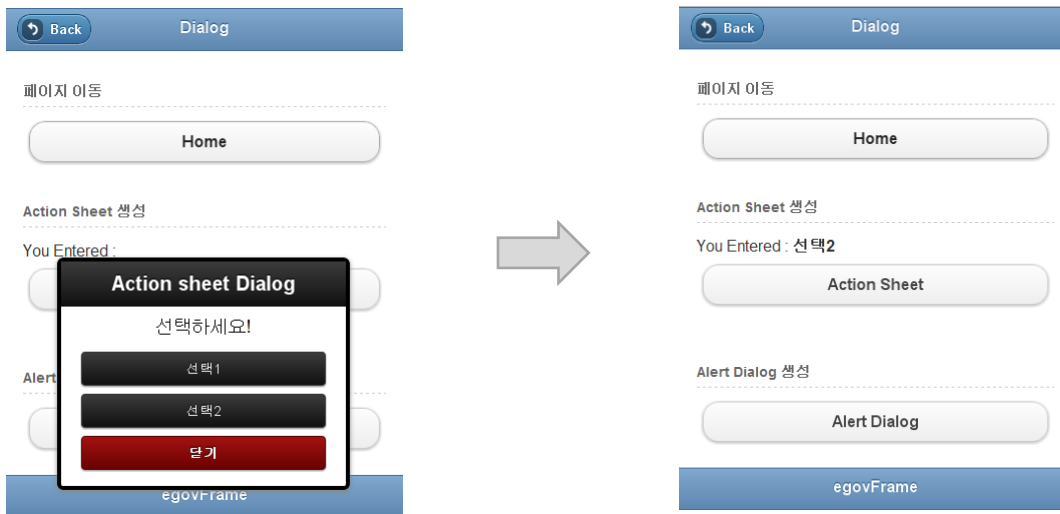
Back
Dialog

페이지 이동

Home

Action Sheet 생성

You Entered :

Action sheet Dialog

선택하세요!

선택1

선택2

닫기

Alert

egovFrame

Back
Dialog

페이지 이동

Home

Action Sheet 생성

You Entered : 선택2

Action Sheet

Alert Dialog 생성

Alert Dialog

egovFrame